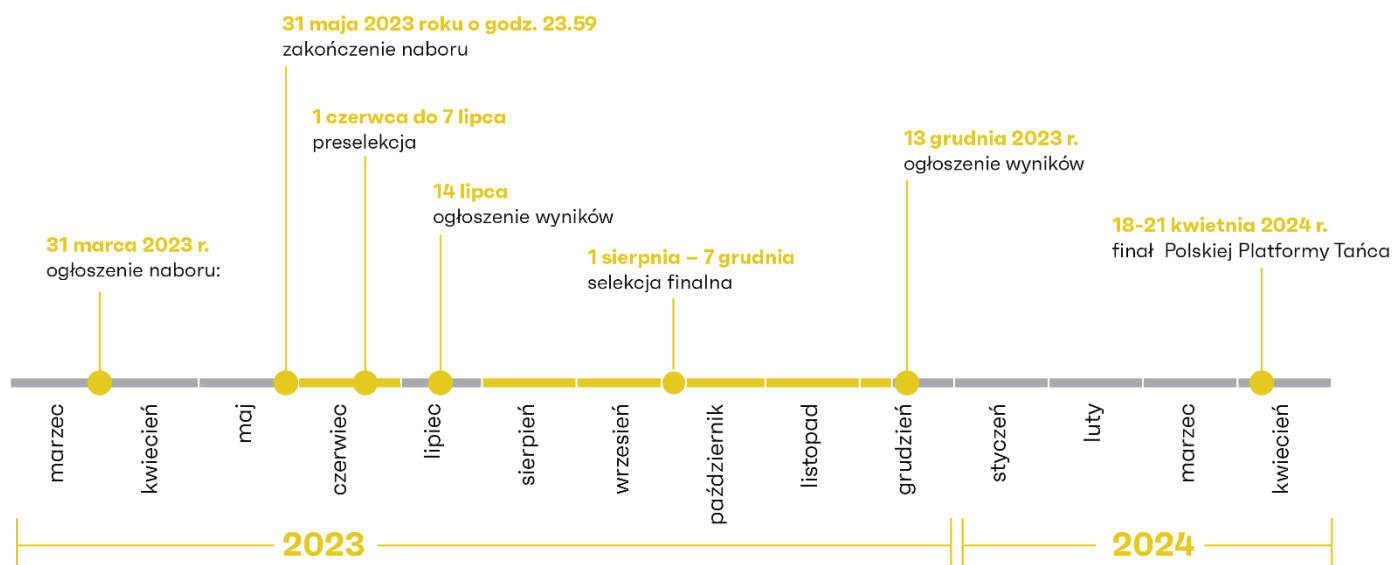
31 maja 2023 roku o godz. 23.59
zakończenie naboru

1 czerwca do 7 lipca
preselekcja

13 grudnia 2023 r.
ogłoszenie wyników

14 lipca
ogłoszenie wyników

31 marca 2023 r.
ogłoszenie naboru:

18-21 kwietnia 2024 r.
finał Polskiej Platformy Tańca

1 sierpnia – 7 grudnia
selekcja finalna

marzec
kwiecień
maj
czerwiec
lipiec
sierpień
wrzesień
październik
listopad
grudzień
styczeń
luty
marzec
kwiecień

2023
2024